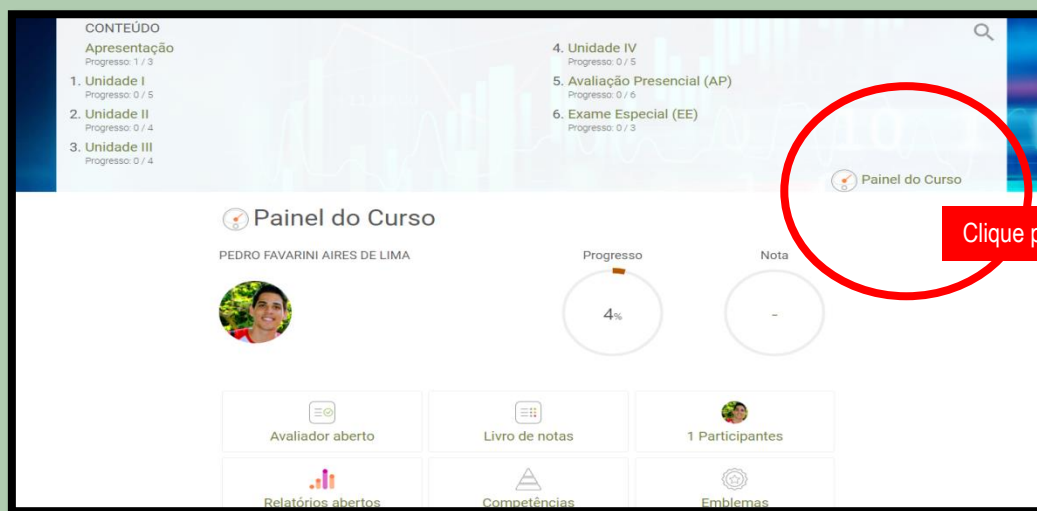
CONTEÚDO

Apresentação
Progresso: 1 / 3

1. Unidade I
Progresso: 0 / 5

2. Unidade II
Progresso: 0 / 4

3. Unidade III
Progresso: 0 / 4

4. Unidade IV
Progresso: 0 / 5

5. Avaliação Presencial (AP)
Progresso: 0 / 6

6. Exame Especial (EE)
Progresso: 0 / 3

Painel do Curso

Clique p

Painel do Curso

PEDRO FAVARINI AIRES DE LIMA

Progresso
4%

Nota
-

Avaliador aberto

Livro de notas

1 Participantes

Relatórios abertos

Competências

Emblemas